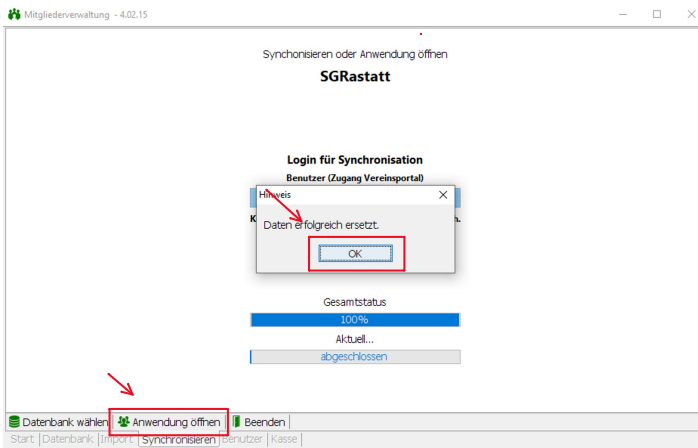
Mitgliederverwaltung - 4.02.15

Synchronisieren oder Anwendung öffnen

SGRastatt

Login für Synchronisation

Benutzer (Zugang Vereinsportal)

K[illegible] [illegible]n.

Hinweis

Daten erfolgreich ersetzt.

OK

Gesamtstatus

100%

Aktuell...

abgeschlossen

Datenbank wählen | Anwendung öffnen | Beenden

Start | Datenbank | Import | Synchronisieren | Benutzer | Kasse